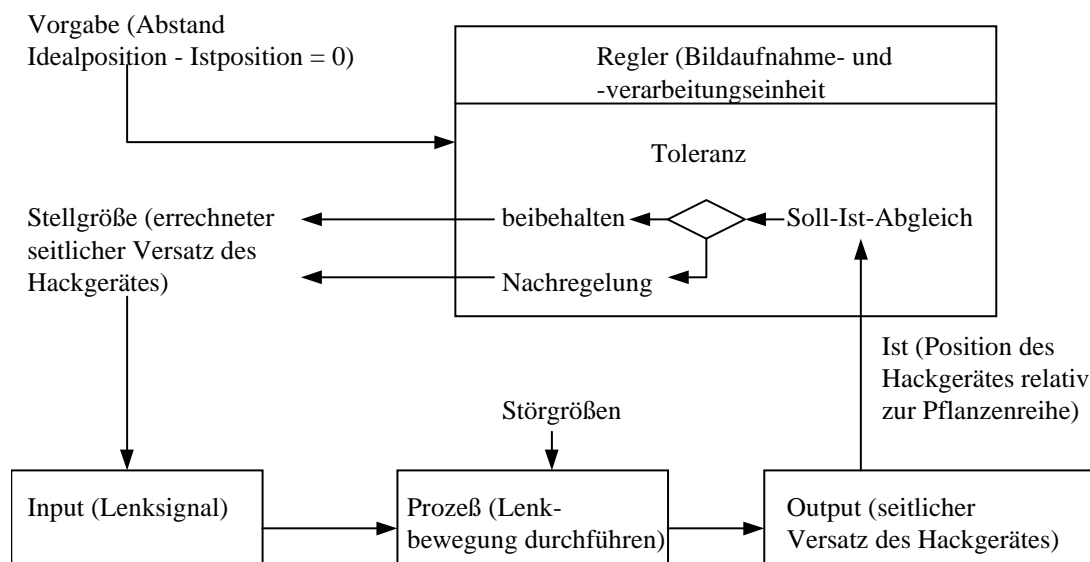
Vorgabe (Abstand Idealposition - Istposition = 0)

Regler (Bildaufnahme- und -verarbeitungseinheit

Toleranz

Stellgröße (errechneter seitlicher Versatz des Hackgerätes)

beibehalten

Soll-Ist-Abgleich

Nachregelung

Ist (Position des Hackgerätes relativ zur Pflanzenreihe)

Störgrößen

Input (Lenksignal)

Prozeß (Lenkbewegung durchführen)

Output (seitlicher Versatz des Hackgerätes)